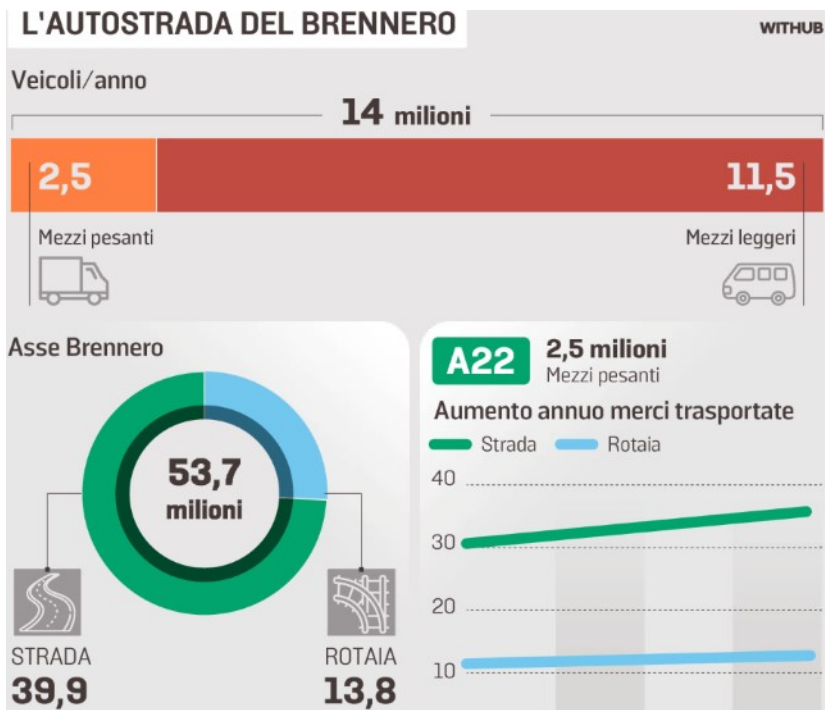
L'AUTOSTRADA DEL BRENNERO

WITHUB

Veicoli/anno

14 milioni

2,5

11,5

Mezzi pesanti

Mezzi leggeri

Asse Brennero

53,7 milioni

STRADA
39,9

ROTAIA
13,8

A22

2,5 milioni
Mezzi pesanti

Aumento annuo merci trasportate

Strada

Rotaia

40

30

20

10